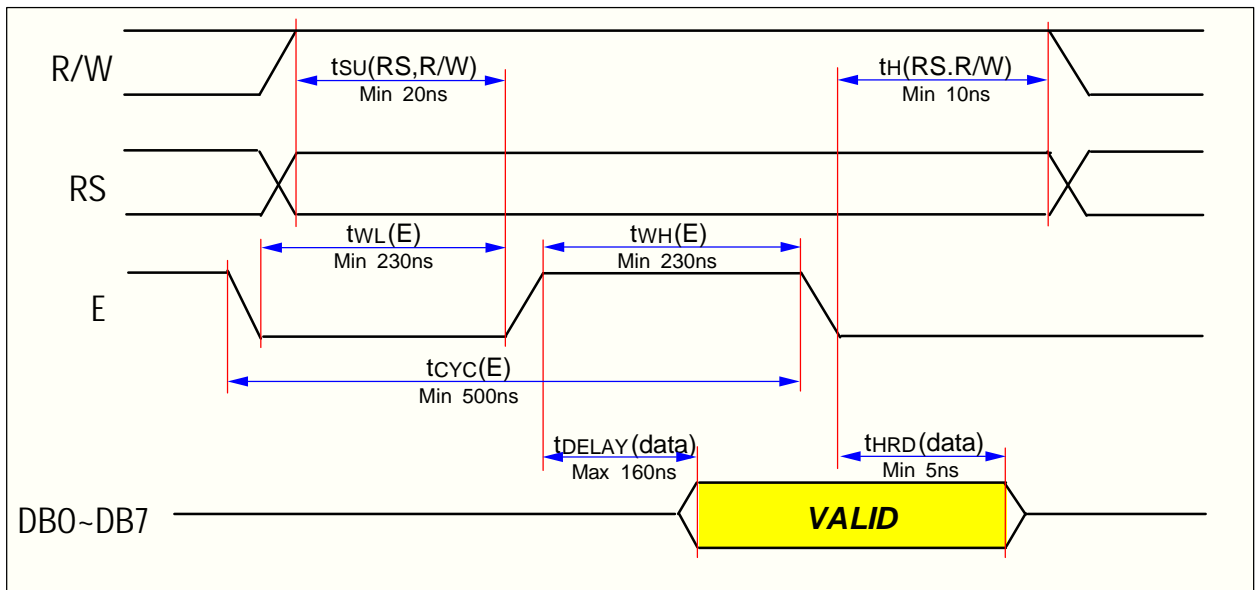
R/W

$t_{SU}$(RS,R/W)
Min 20ns

$t_{H}$(RS.R/W)
Min 10ns

RS

$t_{WL}$(E)
Min 230ns

$t_{WH}$(E)
Min 230ns

E

$t_{CYC}$(E)
Min 500ns

$t_{DELAY}$(data)
Max 160ns

$t_{HRD}$(data)
Min 5ns

DB0~DB7

VALID